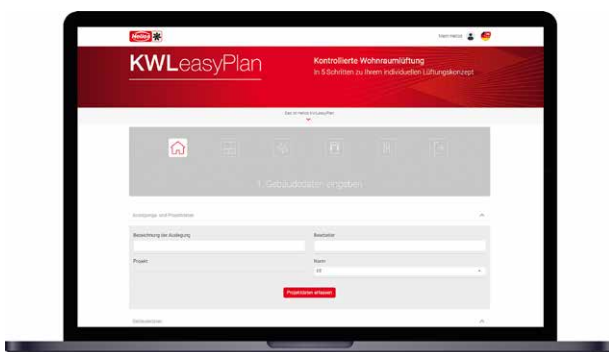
Helios

Mein Helios

KWLeasyPlan

Kontrollierte Wohnraumlüftung
In 5 Schritten zu Ihrem individuellen Lüftungskonzept

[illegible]

1. Gebäudedaten eingeben

Auslegung und Projektdaten

Bezeichnung der Auslegung

Bearbeiter

Projekt

Norm

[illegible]

Projektdaten erfassen

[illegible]